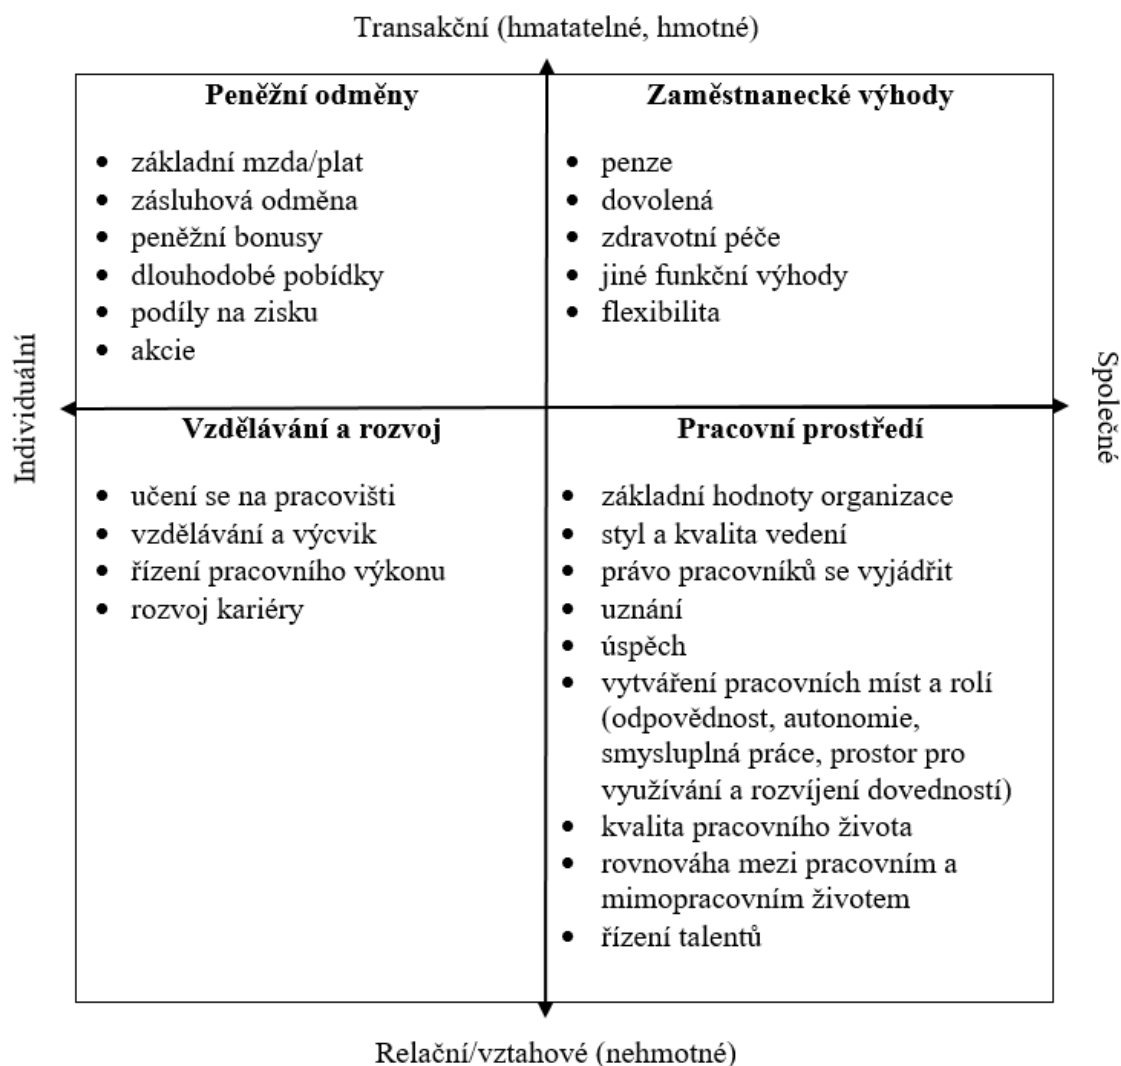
Transakční (hmatatelné, hmotné)

Individuální

Společné

**Peněžní odměny**

- základní mzda/plat
- zásluhová odměna
- peněžní bonusy
- dlouhodobé pobídky
- podíly na zisku
- akcie

**Zaměstnanecké výhody**

- penze
- dovolená
- zdravotní péče
- jiné funkční výhody
- flexibilita

**Vzdělávání a rozvoj**

- učení se na pracovišti
- vzdělávání a výcvik
- řízení pracovního výkonu
- rozvoj kariéry

**Pracovní prostředí**

- základní hodnoty organizace
- styl a kvalita vedení
- právo pracovníků se vyjádřit
- uznání
- úspěch
- vytváření pracovních míst a rolí (odpovědnost, autonomie, smysluplná práce, prostor pro využívání a rozvíjení dovedností)
- kvalita pracovního života
- rovnováha mezi pracovním a mimopracovním životem
- řízení talentů

Relační/vztahové (nehmotné)